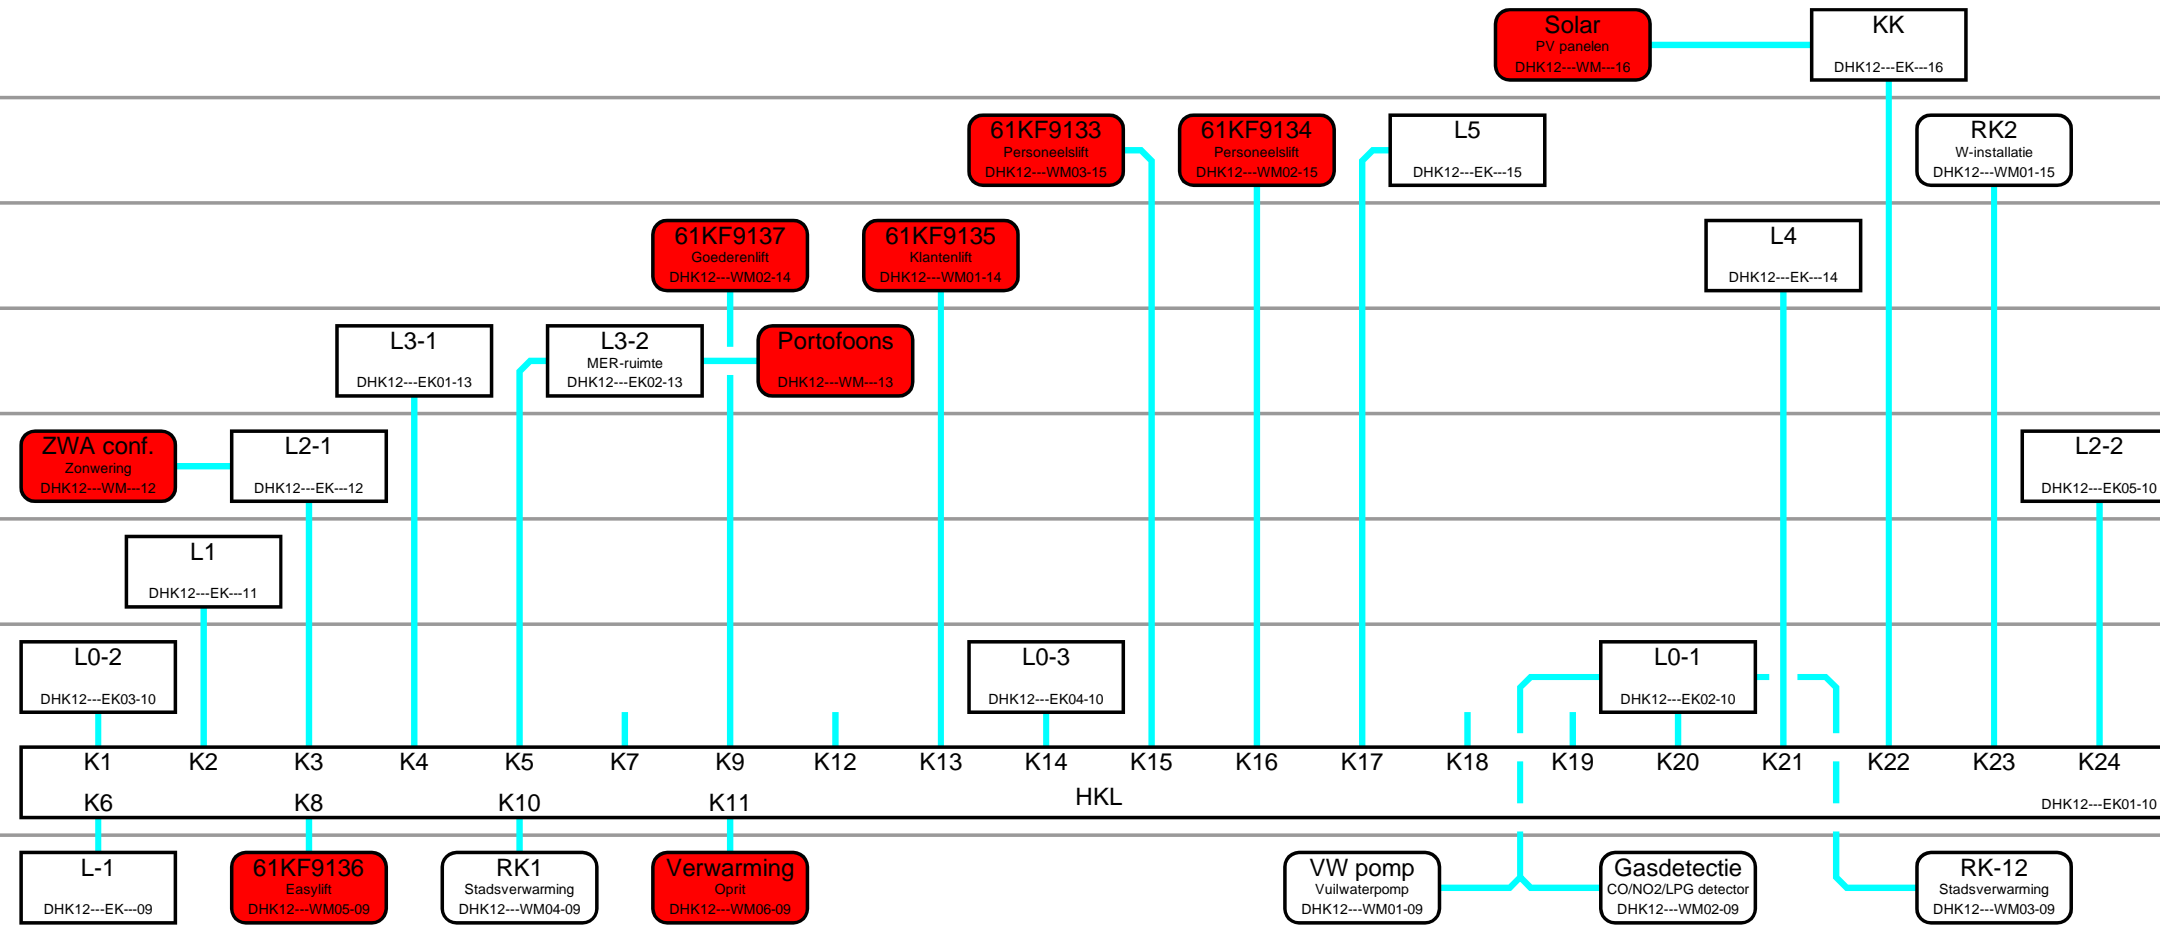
Solar
PV panelen
DHK12---WM---16

KK
DHK12---EK---16

61KF9133
Personeelslift
DHK12---WM03-15

61KF9134
Personeelslift
DHK12---WM02-15

L5
DHK12---EK---15

RK2
W-installatie
DHK12---WM01-15

61KF9137
Goederenlift
DHK12---WM02-14

61KF9135
Klantenlift
DHK12---WM01-14

L4
DHK12---EK---14

L3-1
DHK12---EK01-13

L3-2
MER-ruimte
DHK12---EK02-13

Portofoons
DHK12---WM---13

ZWA conf.
Zonwering
DHK12---WM---12

L2-1
DHK12---EK---12

L2-2
DHK12---EK05-10

L1
DHK12---EK---11

L0-2
DHK12---EK03-10

L0-3
DHK12---EK04-10

L0-1
DHK12---EK02-10

K1 K2 K3 K4 K5 K7 K9 K12 K13 K14 K15 K16 K17 K18 K19 K20 K21 K22 K23 K24
K6 K8 K10 K11
HKL
DHK12---EK01-10

L-1
DHK12---EK---09

61KF9136
Easylift
DHK12---WM05-09

RK1
Stadsverwarming
DHK12---WM04-09

Verwarming
Oprit
DHK12---WM06-09

VW pomp
Vuilwaterpomp
DHK12---WM01-09

Gasdetectie
CO/NO2/LPG detector
DHK12---WM02-09

RK-12
Stadsverwarming
DHK12---WM03-09